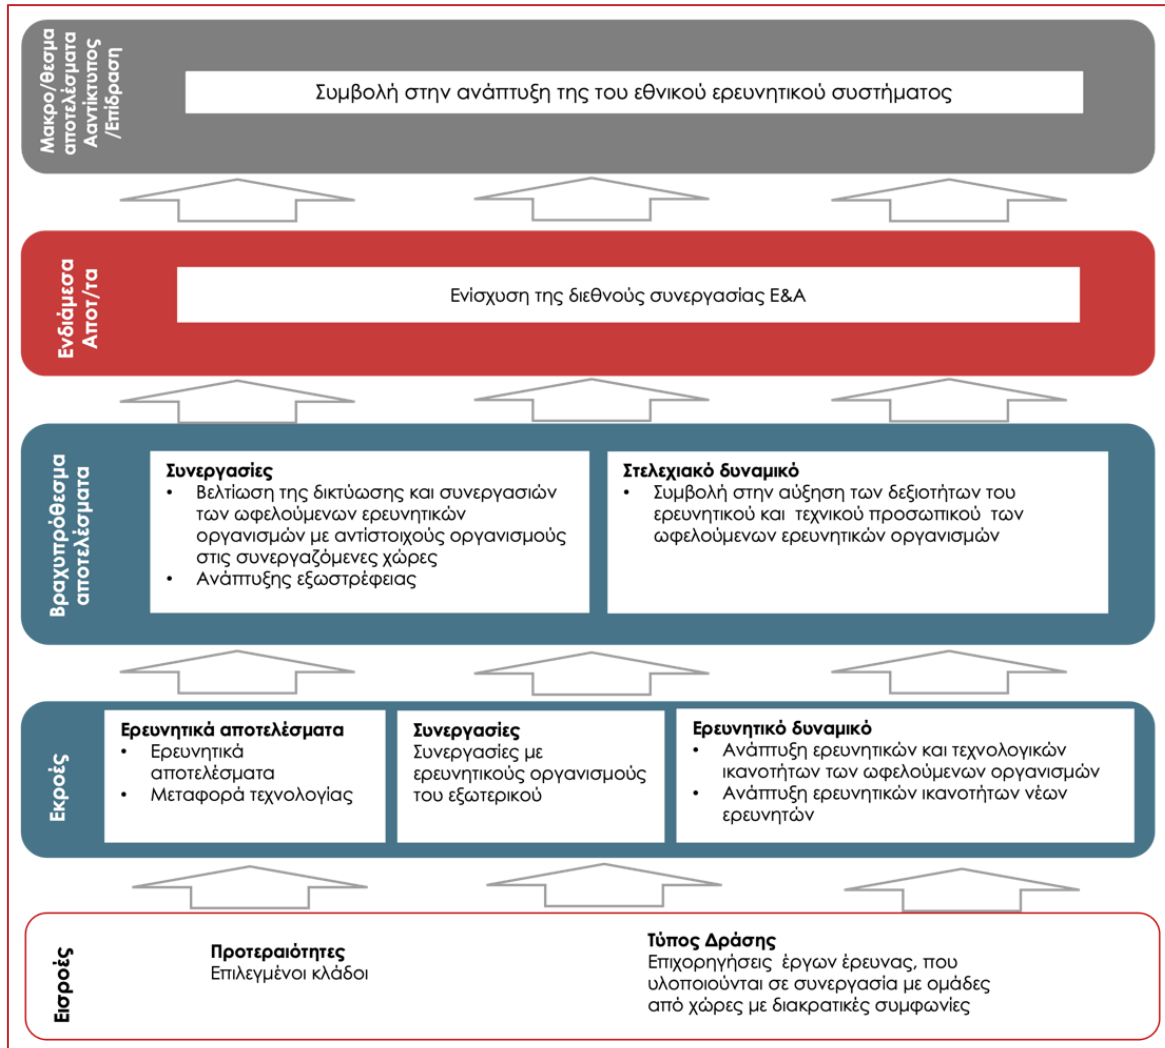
Μακρο/θεσμα αποτελέσματα Αντίκτυπος /Επίδραση

Συμβολή στην ανάπτυξη της του εθνικού ερευνητικού συστήματος

Ενδιάμεσα Αποτ/τα

Ενίσχυση της διεθνούς συνεργασίας Ε&Α

Βραχυπρόθεσμα αποτελέσματα

**Συνεργασίες**
- Βελτίωση της δικτύωσης και συνεργασιών των ωφελούμενων ερευνητικών οργανισμών με αντίστοιχούς οργανισμούς στις συνεργαζόμενες χώρες
- Ανάπτυξης εξωστρέφειας

**Στελεχιακό δυναμικό**
- Συμβολή στην αύξηση των δεξιοτήτων του ερευνητικού και τεχνικού προσωπικού των ωφελούμενων ερευνητικών οργανισμών

Εκροές

**Ερευνητικά αποτελέσματα**
- Ερευνητικά αποτελέσματα
- Μεταφορά τεχνολογίας

**Συνεργασίες**
Συνεργασίες με ερευνητικούς οργανισμούς του εξωτερικού

**Ερευνητικό δυναμικό**
- Ανάπτυξη ερευνητικών και τεχνολογικών ικανοτήτων των ωφελούμενων οργανισμών
- Ανάπτυξη ερευνητικών ικανοτήτων νέων ερευνητών

Εισροές

**Προτεραιότητες**
Επιλεγμένοι κλάδοι

**Τύπος Δράσης**
Επιχορηγήσεις έργων έρευνας, που υλοποιούνται σε συνεργασία με ομάδες από χώρες με διακρατικές συμφωνίες